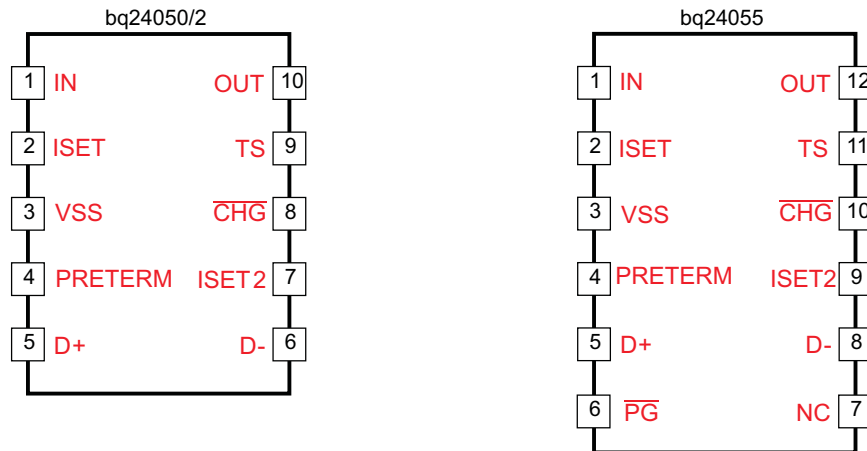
bq24050/2

| Pin | Name | Name | Pin |
|---|---|---|---|
| 1 | IN | OUT | 10 |
| 2 | ISET | TS | 9 |
| 3 | VSS | $\overline{CHG}$ | 8 |
| 4 | PRETERM | ISET2 | 7 |
| 5 | D+ | D- | 6 |

bq24055

| Pin | Name | Name | Pin |
|---|---|---|---|
| 1 | IN | OUT | 12 |
| 2 | ISET | TS | 11 |
| 3 | VSS | $\overline{CHG}$ | 10 |
| 4 | PRETERM | ISET2 | 9 |
| 5 | D+ | D- | 8 |
| 6 | $\overline{PG}$ | NC | 7 |